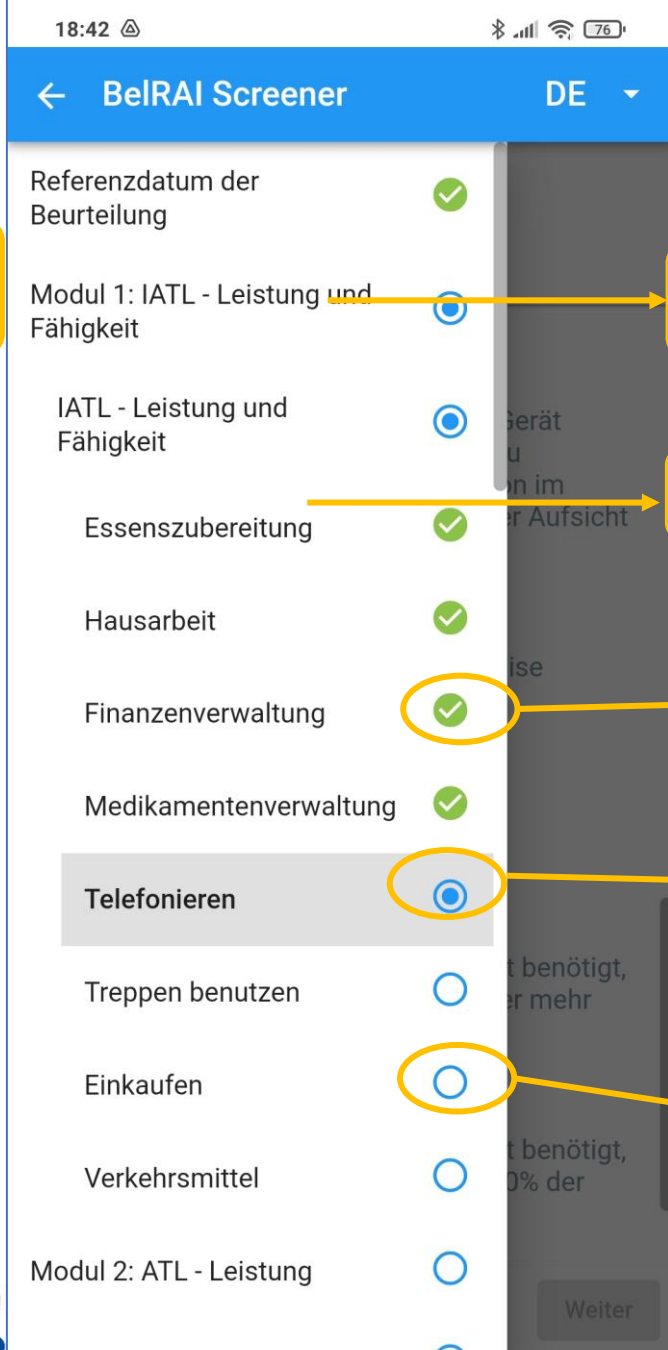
18:42

76

BelRAI Screener

DE

Referenzdatum der Beurteilung

Modul 1: IATL - Leistung und Fähigkeit

IATL - Leistung und Fähigkeit

Essenszubereitung

Hausarbeit

Finanzenverwaltung

Medikamentenverwaltung

Telefonieren

Treppen benutzen

Einkaufen

Verkehrsmittel

Modul 2: ATL - Leistung

Gerät
u
on im
r Aufsicht

ise

t benötigt,
r mehr

t benötigt,
0% der

Weiter